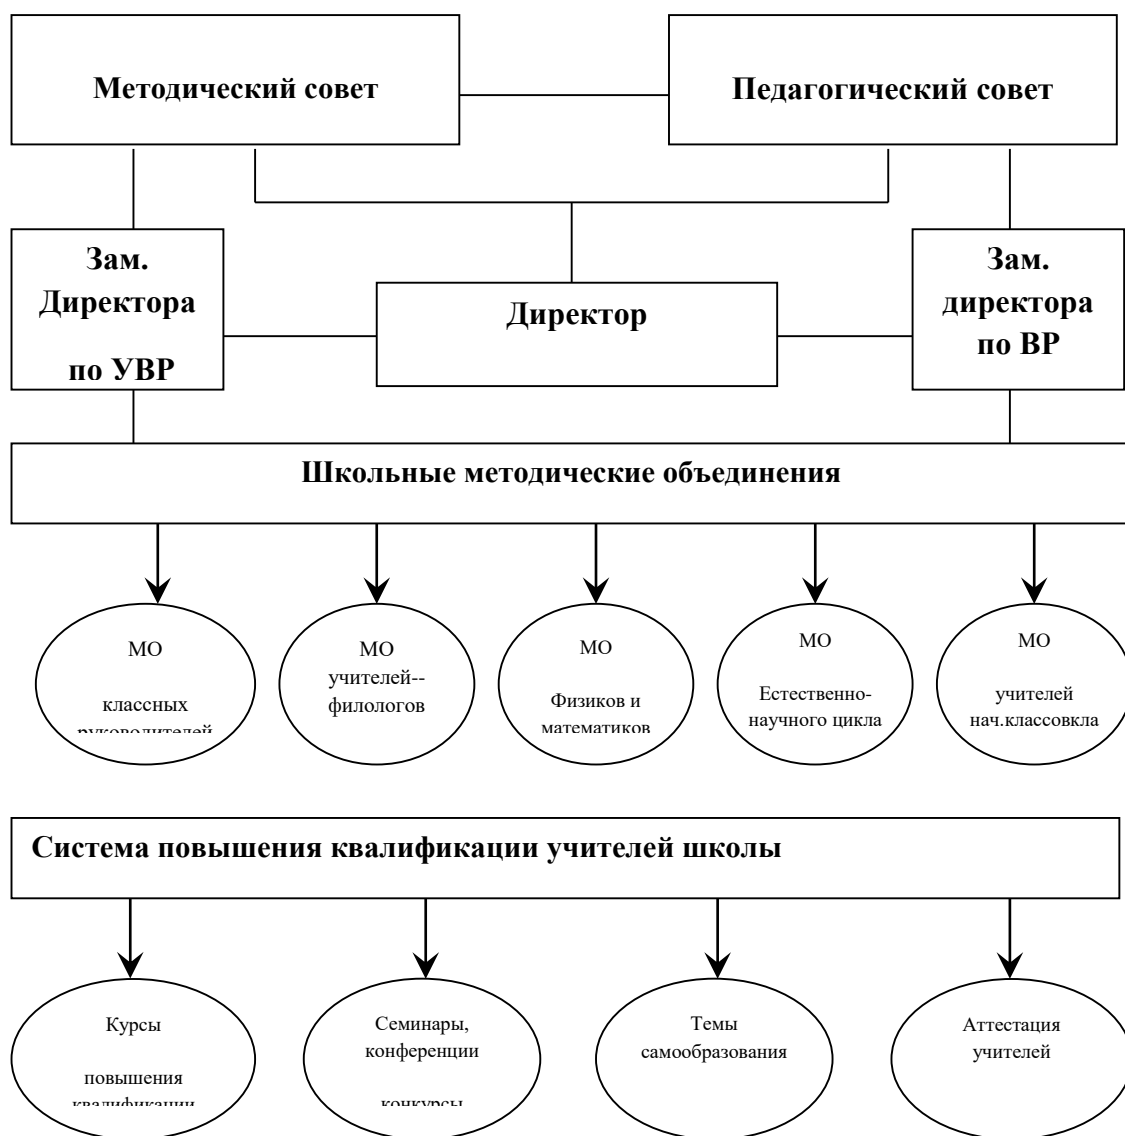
Методический совет

Педагогический совет

Зам. Директора по УВР

Директор

Зам. директора по ВР

Школьные методические объединения

МО классных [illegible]

МО учителей-- филологов

МО Физиков и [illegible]

МО Естественно-научного цикла

МО учителей нач.классовкла

Система повышения квалификации учителей школы

Курсы повышения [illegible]

Семинары, конференции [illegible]

Темы самообразования

Аттестация учителей